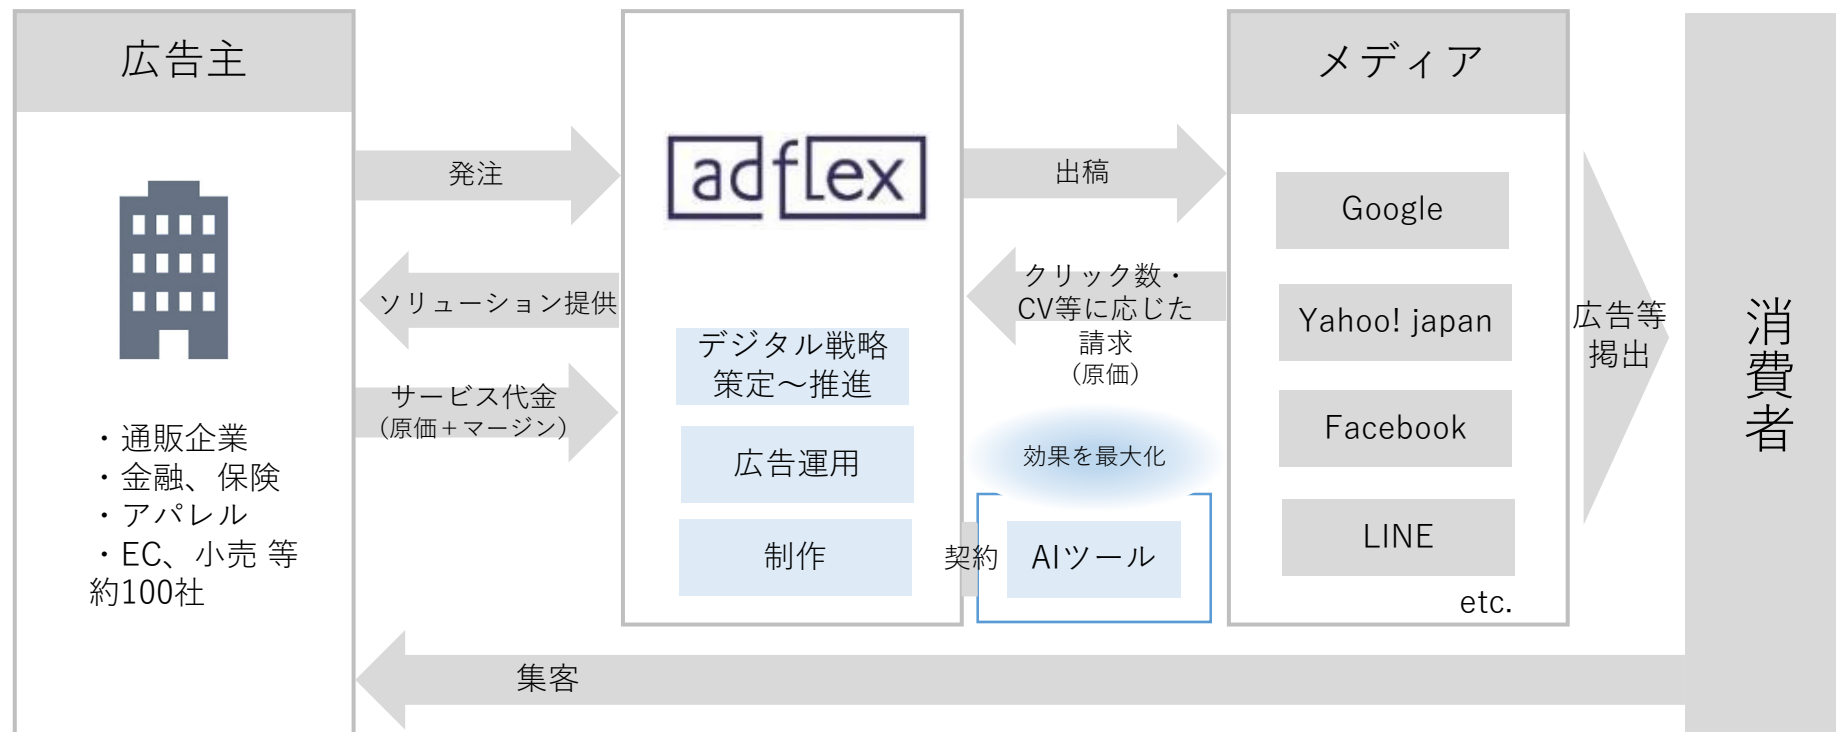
広告主

・通販企業
・金融、保険
・アパレル
・EC、小売 等
約100社

発注

ソリューション提供

サービス代金
（原価＋マージン）

adflex

デジタル戦略
策定～推進

広告運用

制作

出稿

クリック数・
CV等に応じた
請求
（原価）

効果を最大化

契約

AIツール

メディア

Google

Yahoo! japan

Facebook

LINE

etc.

広告等
掲出

消費者

集客